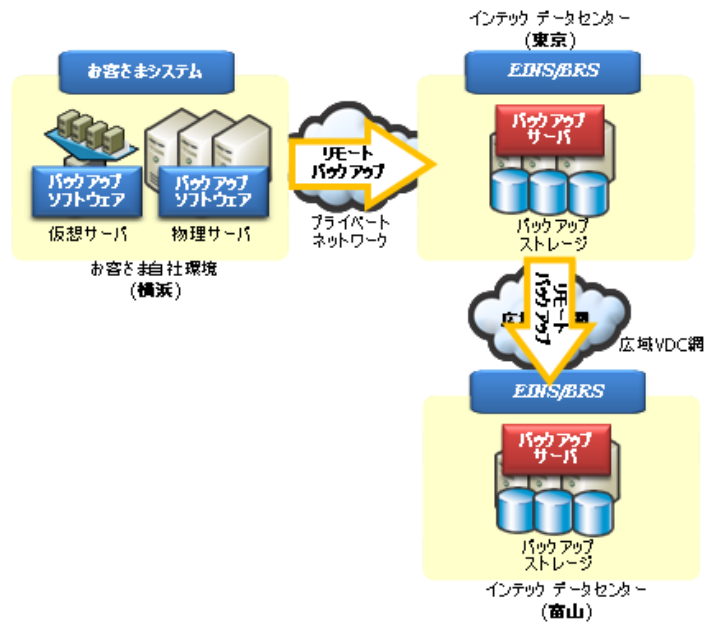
インテック データセンター
(東京)

お客さまシステム

EINS/BRS

バックアップサーバ

リモートバックアップ

バックアップソフトウェア

バックアップソフトウェア

仮想サーバ

物理サーバ

プライベートネットワーク

バックアップストレージ

お客さま自社環境
(横浜)

リモートバックアップ

広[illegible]網

広域VDC網

EINS/BRS

バックアップサーバ

バックアップストレージ

インテック データセンター
(富山)